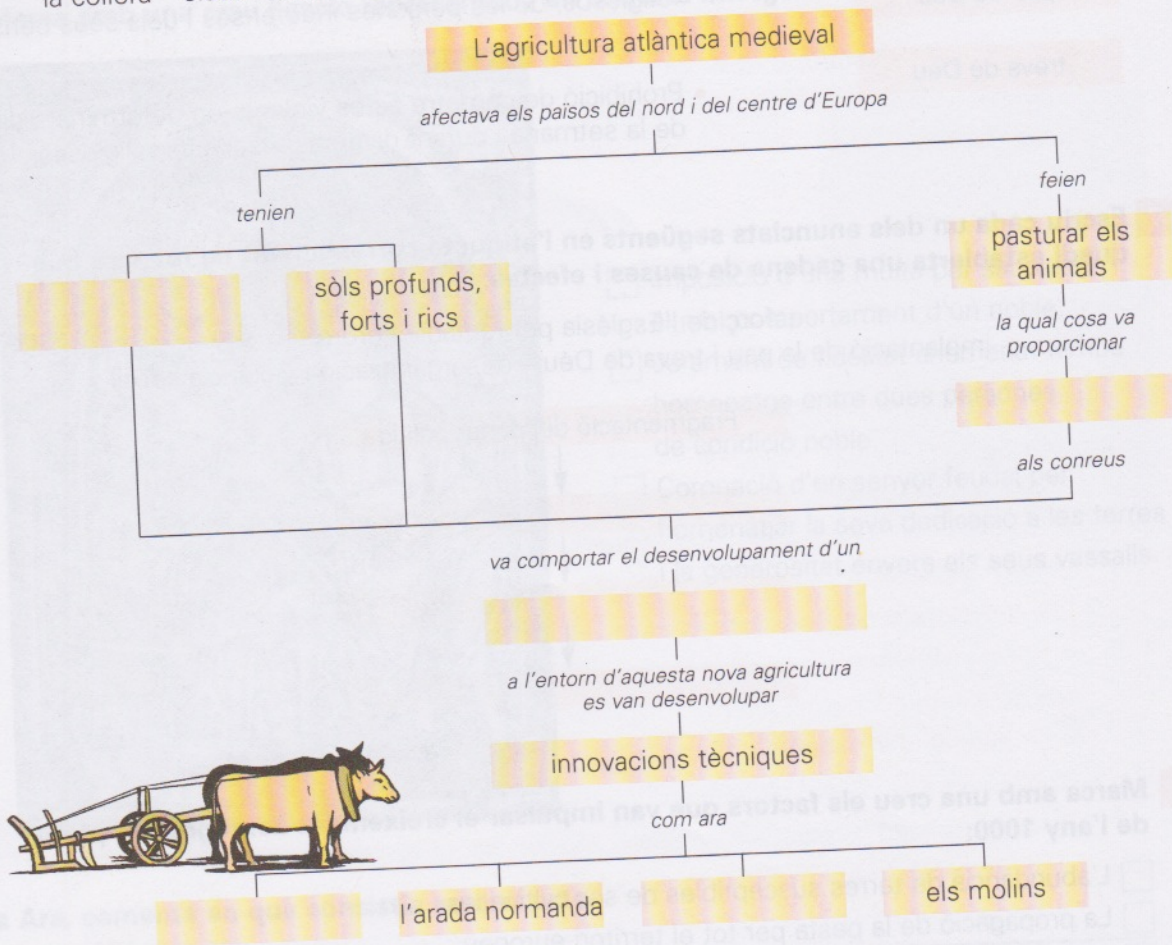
la collera

L'agricultura atlàntica medieval

afectava els països del nord i del centre d'Europa

tenien

sòls profunds, forts i rics

feien

pasturar els animals

la qual cosa va proporcionar

als conreus

va comportar el desenvolupament d'un

a l'entorn d'aquesta nova agricultura es van desenvolupar

innovacions tècniques

com ara

l'arada normanda

els molins